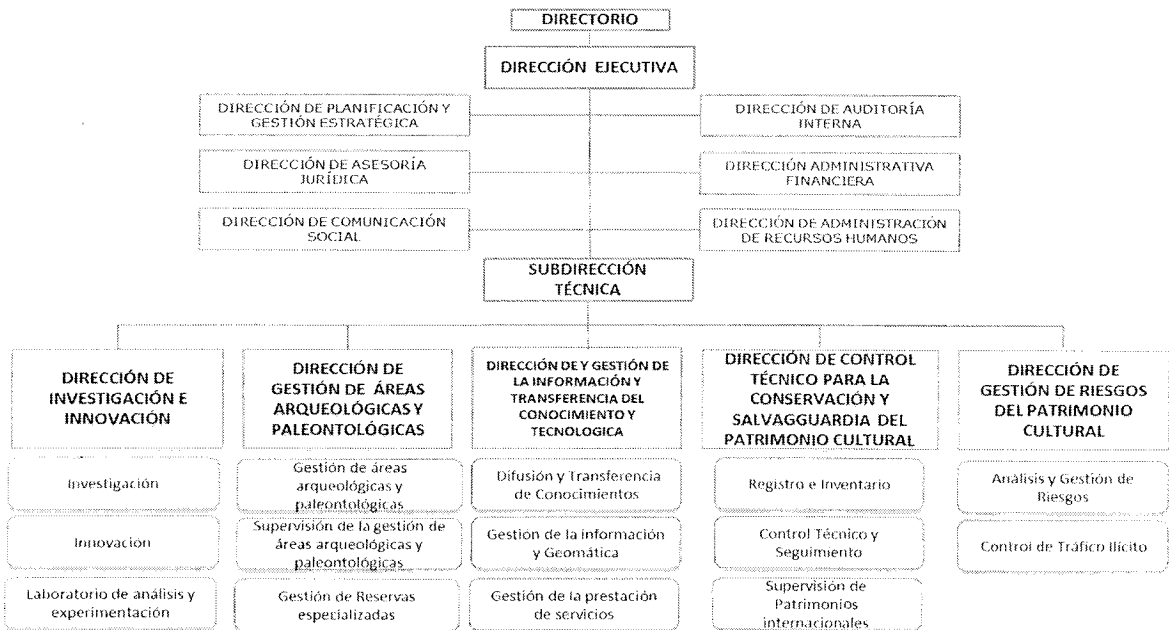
DIRECTORIO

DIRECCIÓN EJECUTIVA

DIRECCIÓN DE PLANIFICACIÓN Y GESTIÓN ESTRATÉGICA

DIRECCIÓN DE AUDITORÍA INTERNA

DIRECCIÓN DE ASESORÍA JURÍDICA

DIRECCIÓN ADMINISTRATIVA FINANCIERA

DIRECCIÓN DE COMUNICACIÓN SOCIAL

DIRECCIÓN DE ADMINISTRACIÓN DE RECURSOS HUMANOS

SUBDIRECCIÓN TÉCNICA

DIRECCIÓN DE INVESTIGACIÓN E INNOVACIÓN

Investigación

Innovación

Laboratorio de análisis y experimentación

DIRECCIÓN DE GESTIÓN DE ÁREAS ARQUEOLÓGICAS Y PALEONTOLÓGICAS

Gestión de áreas arqueológicas y paleontológicas

Supervisión de la gestión de áreas arqueológicas y paleontológicas

Gestión de Reservas especializadas

DIRECCIÓN DE Y GESTIÓN DE LA INFORMACIÓN Y TRANSFERENCIA DEL CONOCIMIENTO Y TECNOLOGICA

Difusión y Transferencia de Conocimientos

Gestión de la información y Geomática

Gestión de la prestación de servicios

DIRECCIÓN DE CONTROL TÉCNICO PARA LA CONSERVACIÓN Y SALVAGGUARDIA DEL PATRIMONIO CULTURAL

Registro e Inventario

Control Técnico y Seguimiento

Supervisión de Patrimonios internacionales

DIRECCIÓN DE GESTIÓN DE RIESGOS DEL PATRIMONIO CULTURAL

Análisis y Gestión de Riesgos

Control de Tráfico Ilícito